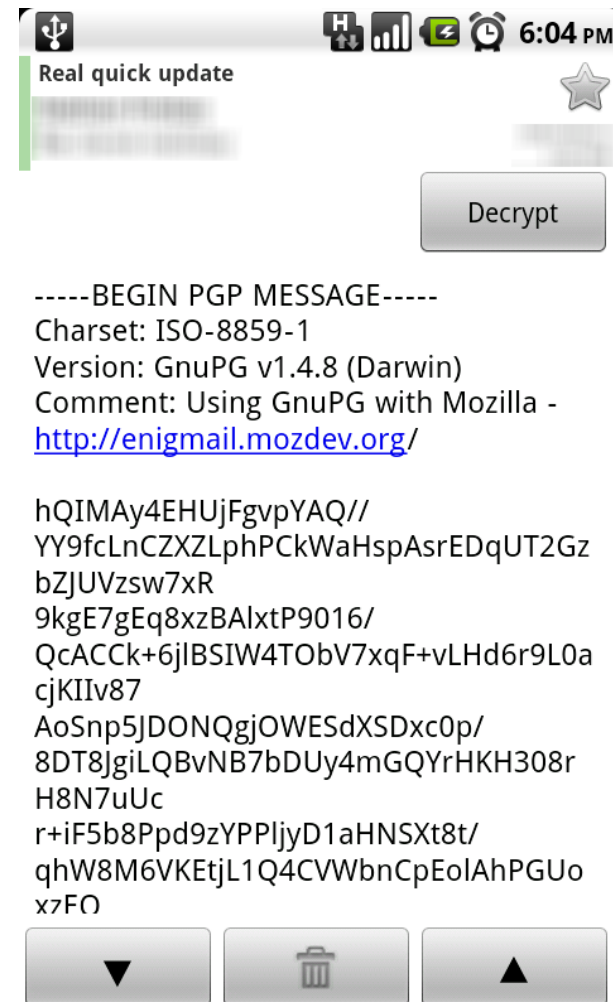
H 6:04 PM

Real quick update

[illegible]

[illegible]

Decrypt

-----BEGIN PGP MESSAGE-----
Charset: ISO-8859-1
Version: GnuPG v1.4.8 (Darwin)
Comment: Using GnuPG with Mozilla - http://enigmail.mozdev.org/

hQIMAy4EHUjFgvpYAQ//
YY9fcLnCZXZLphPCkWaHspAsrEDqUT2Gz
bZJUVzsw7xR
9kgE7gEq8xzBAlxtP9016/
QcACCk+6jlBSIW4TObV7xqF+vLHd6r9L0a
cjKIIv87
AoSnp5JDONQgjOWESdXSDxc0p/
8DT8JgiLQBvNB7bDUy4mGQYrHKH308r
H8N7uUc
r+iF5b8Ppd9zYPPljyD1aHNSXt8t/
qhW8M6VKEtjL1Q4CVWbnCpEolAhPGUo
xzFO